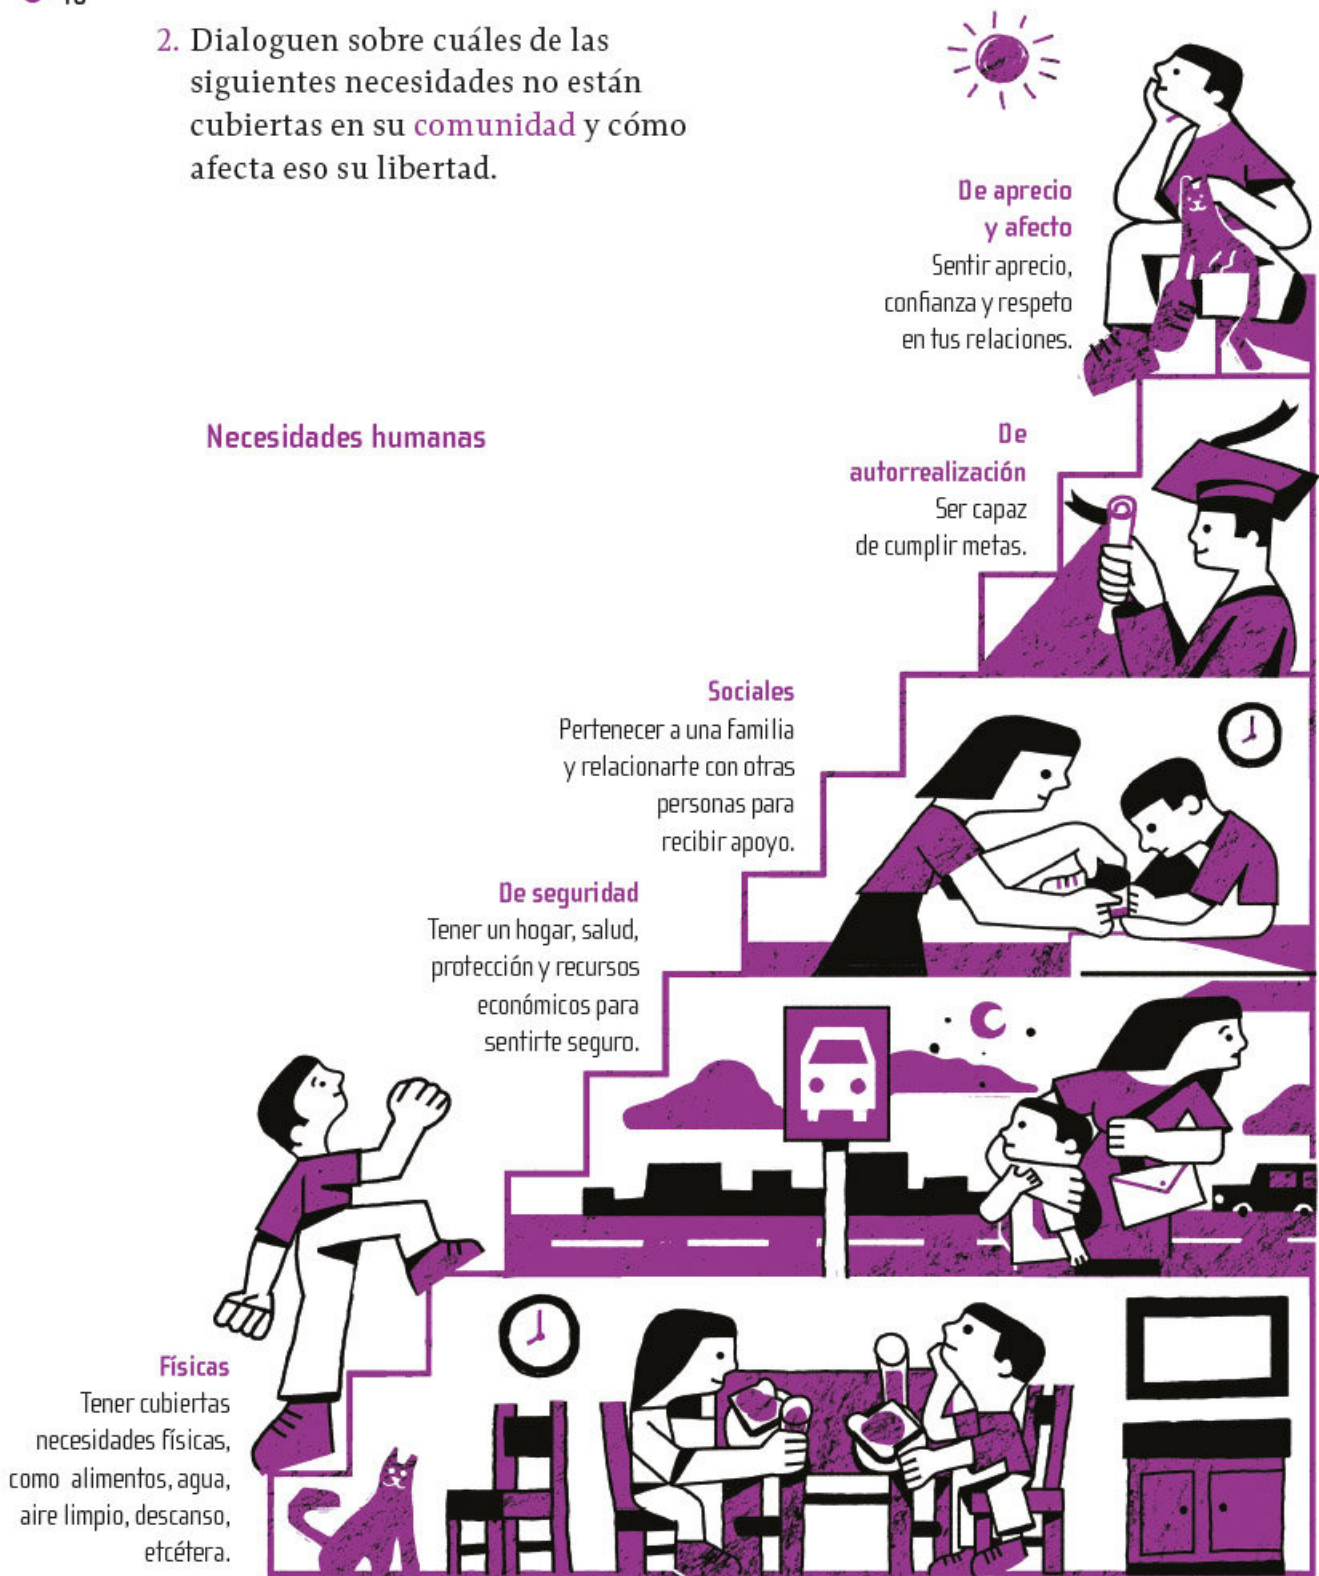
2. Dialoguen sobre cuáles de las siguientes necesidades no están cubiertas en su comunidad y cómo afecta eso su libertad.

De aprecio y afecto
Sentir aprecio, confianza y respeto en tus relaciones.

Necesidades humanas

De autorrealización
Ser capaz de cumplir metas.

Sociales
Pertenecer a una familia y relacionarte con otras personas para recibir apoyo.

De seguridad
Tener un hogar, salud, protección y recursos económicos para sentirte seguro.

Físicas
Tener cubiertas necesidades físicas, como alimentos, agua, aire limpio, descanso, etcétera.